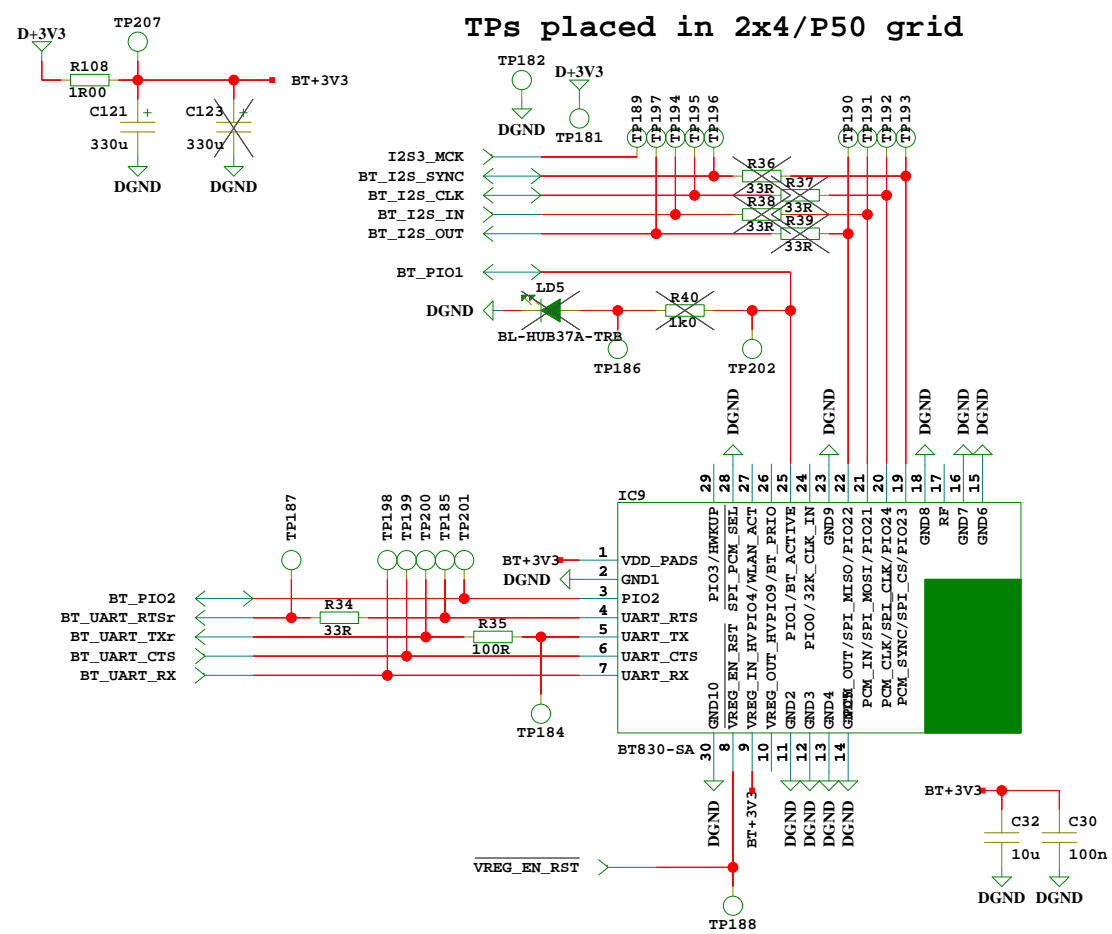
TPs placed in 2x4/P50 grid

D+3V3
TP207
R108
1R00
BT+3V3
C121
330u
C123
330u
DGND
DGND

TP182
D+3V3
DGND
TP181
TP189
TP197
TP194
TP195
TP196
TP190
TP191
TP192
TP193

I2S3_MCK
BT_I2S_SYNC
BT_I2S_CLK
BT_I2S_IN
BT_I2S_OUT
R36
33R
R37
33R
R38
33R
R39
33R

BT_PIO1
LD5
DGND
R40
1k0
BL-HUB37A-TRB
TP186
TP202

DGND
DGND
DGND
DGND
DGND

29 28 27 26 25 24 23 22 21 20 19 18 17 16 15
IC9
PIO3/HWKUP
SPI_PCM_SEL
VREG_IN_HVPIO4/WLAN_ACT
VREG_OUT_HVPIO9/BT_PRIO
PIO1/BT_ACTIVE
PIO0/32K_CLK_IN
GND9
PCM_OUT/SPI_MISO/PIO22
PCM_IN/SPI_MOSI/PIO21
PCM_CLK/SPI_CLK/PIO24
PCM_SYNC/SPI_CS/PIO23
GND8
RF
GND7
GND6

TP187
TP198
TP199
TP200
TP185
TP201
BT+3V3
DGND
1 VDD_PADS
2 GND1
3 PIO2
4 UART_RTS
5 UART_TX
6 UART_CTS
7 UART_RX
BT_PIO2
BT_UART_RTSr
BT_UART_TXr
BT_UART_CTS
BT_UART_RX
R34
33R
R35
100R
TP184

GND10
VREG_EN_RST
GND2
GND3
GND4
GND5
BT830-SA
30 8 9 10 11 12 13 14
DGND
BT+3V3
DGND
DGND
DGND
DGND

BT+3V3
C32
10u
C30
100n
DGND
DGND

VREG_EN_RST
TP188